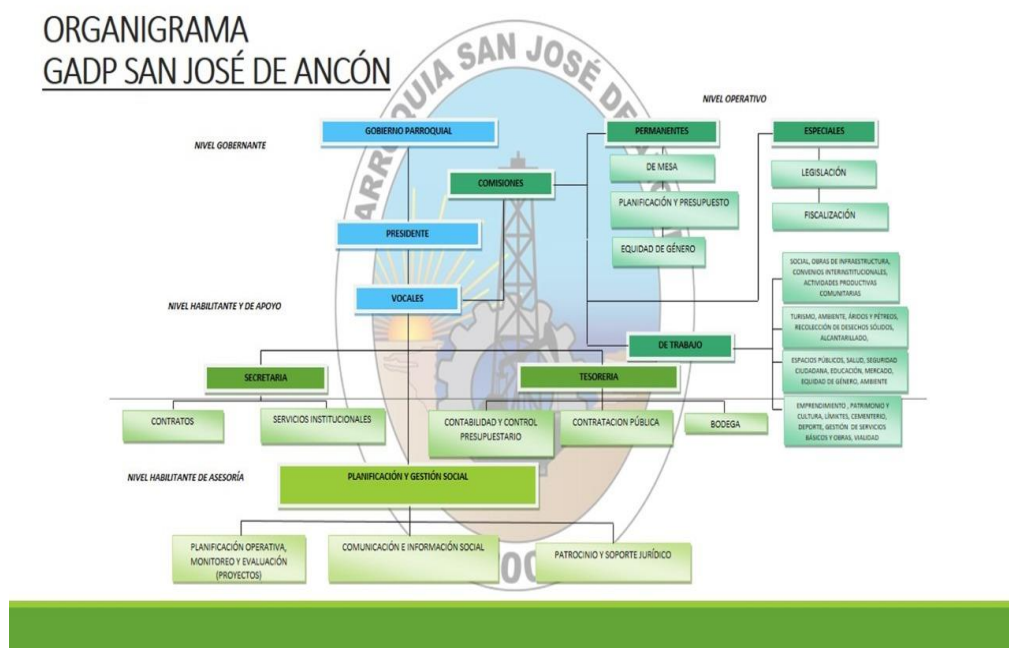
ORGANIGRAMA
GADP SAN JOSÉ DE ANCÓN

PARROQUIA SAN JOSÉ DE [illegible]

NIVEL OPERATIVO

NIVEL GOBERNANTE

GOBIERNO PARROQUIAL

PERMANENTES

ESPECIALES

DE MESA

LEGISLACIÓN

COMISIONES

PLANIFICACIÓN Y PRESUPUESTO

FISCALIZACIÓN

PRESIDENTE

EQUIDAD DE GÉNERO

SOCIAL, OBRAS DE INFRAESTRUCTURA, CONVENIOS INTERINSTITUCIONALES, ACTIVIDADES PRODUCTIVAS COMUNITARIAS

NIVEL HABILITANTE Y DE APOYO

VOCALES

TURISMO, AMBIENTE, ÁRIDOS Y PÉTREOS, RECOLECCIÓN DE DESECHOS SÓLIDOS, ALCANTARILLADO,

DE TRABAJO

ESPACIOS PÚBLICOS, SALUD, SEGURIDAD CIUDADANA, EDUCACIÓN, MERCADO, EQUIDAD DE GÉNERO, AMBIENTE

SECRETARIA

TESORERIA

EMPRENDIMIENTO , PATRIMONIO Y CULTURA, LÍMITES, CEMENTERIO, DEPORTE, GESTIÓN DE SERVICIOS BÁSICOS Y OBRAS, VIALIDAD

CONTRATOS

SERVICIOS INSTITUCIONALES

CONTABILIDAD Y CONTROL PRESUPUESTARIO

CONTRATACION PÚBLICA

BODEGA

NIVEL HABILITANTE DE ASESORÍA

PLANIFICACIÓN Y GESTIÓN SOCIAL

PLANIFICACIÓN OPERATIVA, MONITOREO Y EVALUACIÓN (PROYECTOS)

COMUNICACIÓN E INFORMACIÓN SOCIAL

PATROCINIO Y SOPORTE JURÍDICO